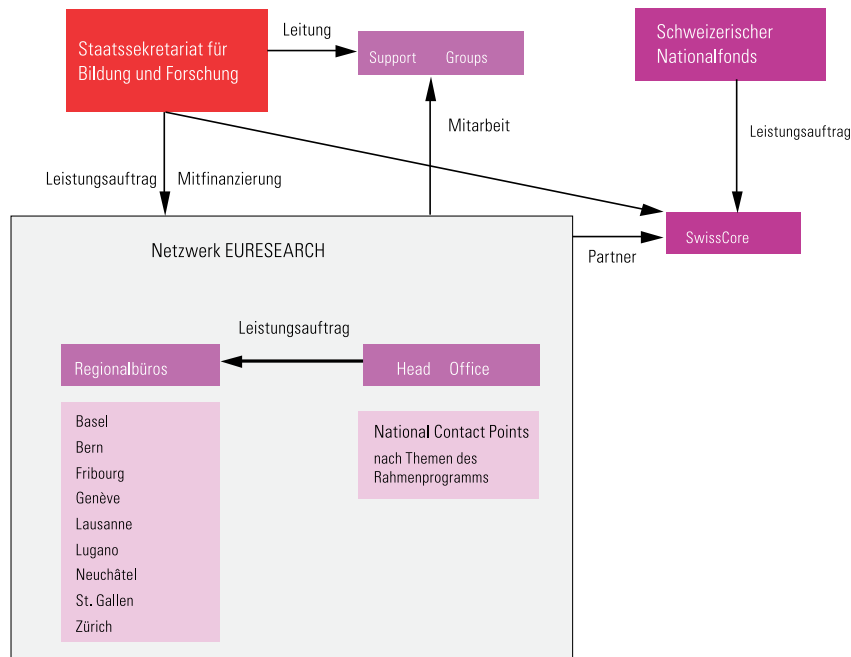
Staatssekretariat für Bildung und Forschung

Leitung

Support Groups

Schweizerischer Nationalfonds

Mitarbeit

Leistungsauftrag

Leistungsauftrag

Mitfinanzierung

SwissCore

Partner

Netzwerk EURESEARCH

Leistungsauftrag

Regionalbüros

Head Office

Basel
Bern
Fribourg
Genève
Lausanne
Lugano
Neuchâtel
St. Gallen
Zürich

National Contact Points
nach Themen des Rahmenprogramms